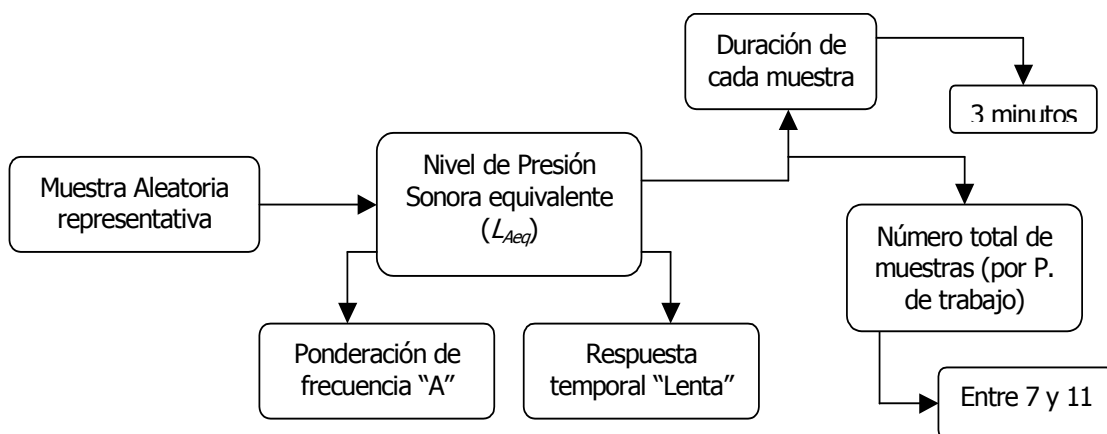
Duración de cada muestra

3 minutos

Muestra Aleatoria representativa

Nivel de Presión Sonora equivalente ($L_{Aeq}$)

Número total de muestras (por P. de trabajo)

Ponderación de frecuencia “A”

Respuesta temporal “Lenta”

Entre 7 y 11